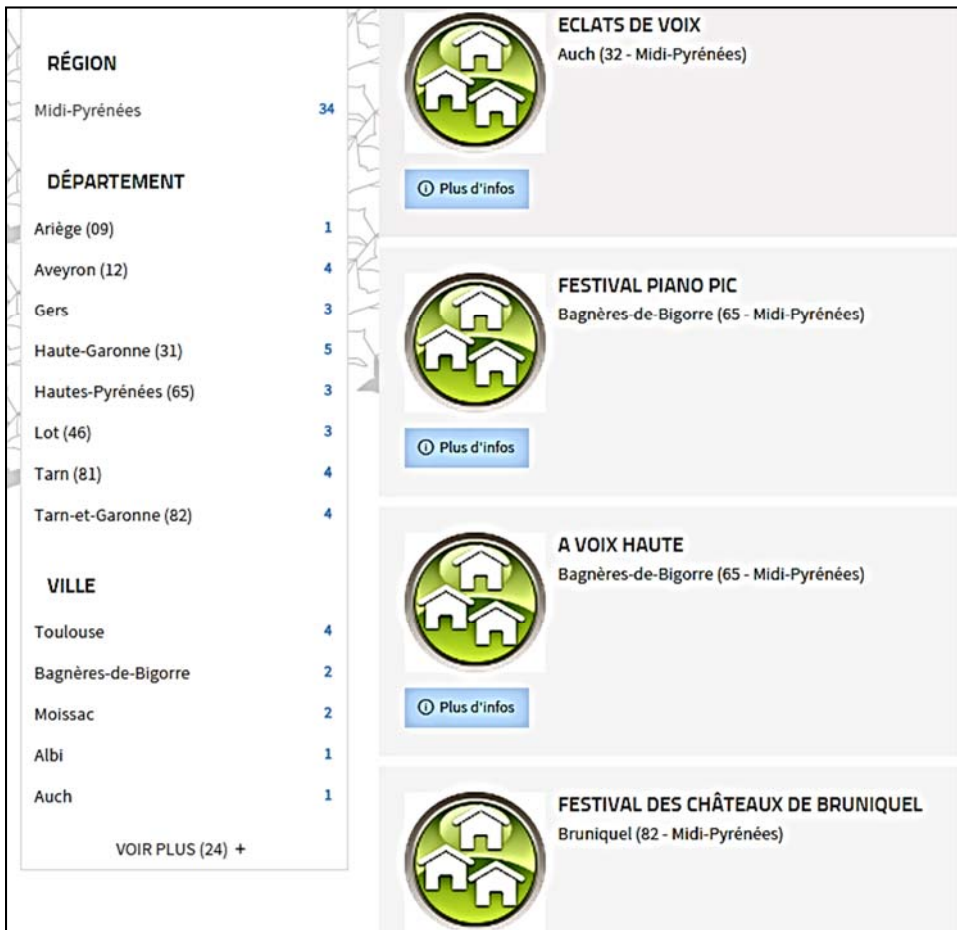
RÉGION

Midi-Pyrénées 34

DÉPARTEMENT

Ariège (09) 1
Aveyron (12) 4
Gers 3
Haute-Garonne (31) 5
Hautes-Pyrénées (65) 3
Lot (46) 3
Tarn (81) 4
Tarn-et-Garonne (82) 4

VILLE

Toulouse 4
Bagnères-de-Bigorre 2
Moissac 2
Albi 1
Auch 1

VOIR PLUS (24) +

ECLATS DE VOIX
Auch (32 - Midi-Pyrénées)

Plus d'infos

FESTIVAL PIANO PIC
Bagnères-de-Bigorre (65 - Midi-Pyrénées)

Plus d'infos

A VOIX HAUTE
Bagnères-de-Bigorre (65 - Midi-Pyrénées)

Plus d'infos

FESTIVAL DES CHÂTEAUX DE BRUNIQUEL
Bruniquel (82 - Midi-Pyrénées)